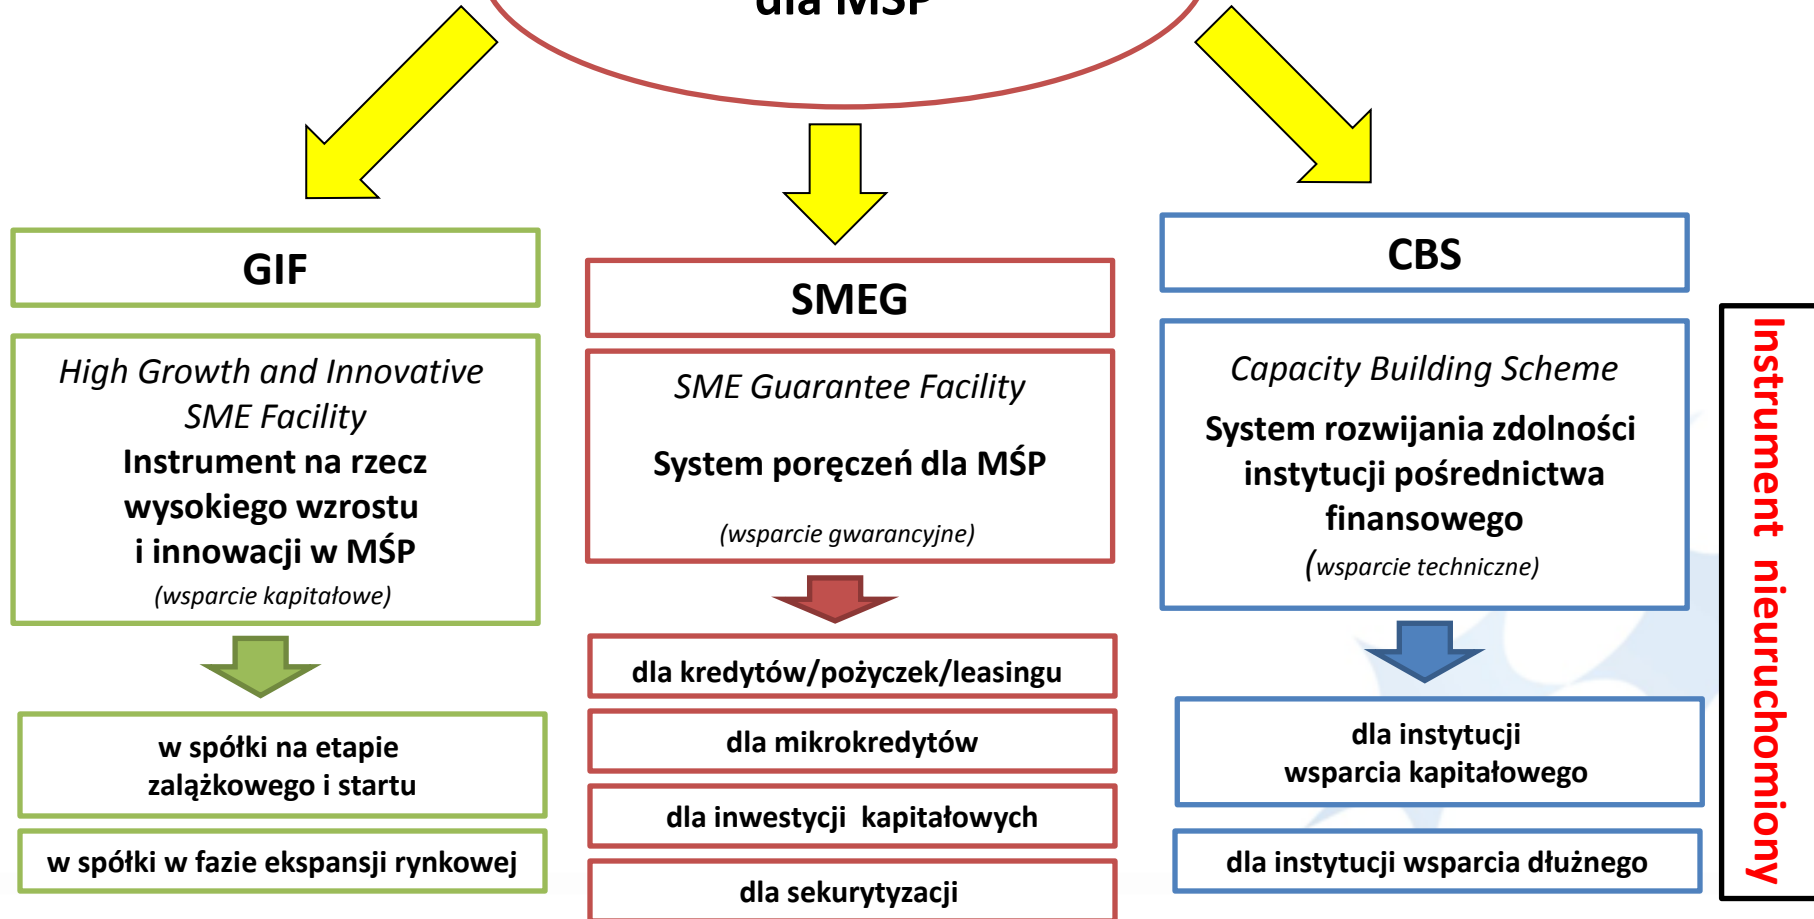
dla MŚP

GIF

High Growth and Innovative SME Facility
Instrument na rzecz wysokiego wzrostu i innowacji w MŚP
(wsparcie kapitałowe)

w spółki na etapie zalążkowego i startu

w spółki w fazie ekspansji rynkowej

SMEG

SME Guarantee Facility

System poręczeń dla MŚP

(wsparcie gwarancyjne)

dla kredytów/pożyczek/leasingu

dla mikrokredytów

dla inwestycji kapitałowych

dla sekurytyzacji

CBS

Capacity Building Scheme
System rozwijania zdolności instytucji pośrednictwa finansowego
(wsparcie techniczne)

dla instytucji wsparcia kapitałowego

dla instytucji wsparcia dłużnego

Instrument nieuruchomiony